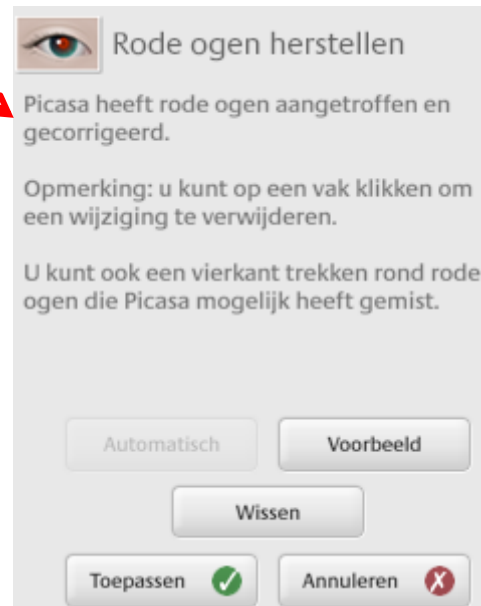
Rode ogen herstellen

Picasa heeft rode ogen aangetroffen en gecorrigeerd.

Opmerking: u kunt op een vak klikken om een wijziging te verwijderen.

U kunt ook een vierkant trekken rond rode ogen die Picasa mogelijk heeft gemist.

Automatisch

Voorbeeld

Wissen

Toepassen

Annuleren